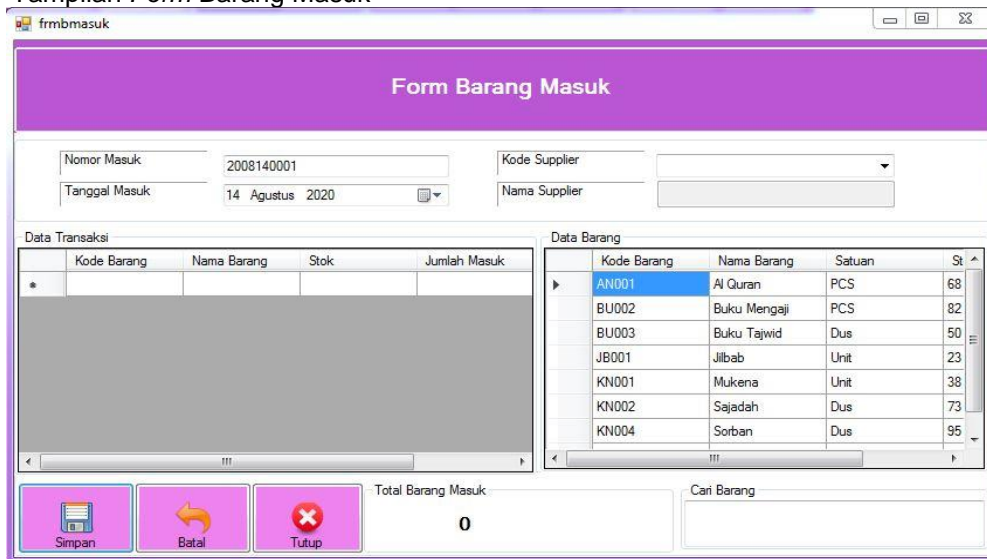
Tampilan Form Barang Masuk

frmbmasuk

Form Barang Masuk

Nomor Masuk 2008140001
Tanggal Masuk 14 Agustus 2020
Kode Supplier
Nama Supplier

Data Transaksi

| | Kode Barang | Nama Barang | Stok | Jumlah Masuk |
|---|---|---|---|---|
| * | | | | |

Data Barang

| | Kode Barang | Nama Barang | Satuan | St |
|---|---|---|---|---|
| ▶ | AN001 | Al Quran | PCS | 68 |
| | BU002 | Buku Mengaji | PCS | 82 |
| | BU003 | Buku Tajwid | Dus | 50 |
| | JB001 | Jilbab | Unit | 23 |
| | KN001 | Mukena | Unit | 38 |
| | KN002 | Sajadah | Dus | 73 |
| | KN004 | Sorban | Dus | 95 |

Simpan Batal Tutup

Total Barang Masuk
0

Cari Barang